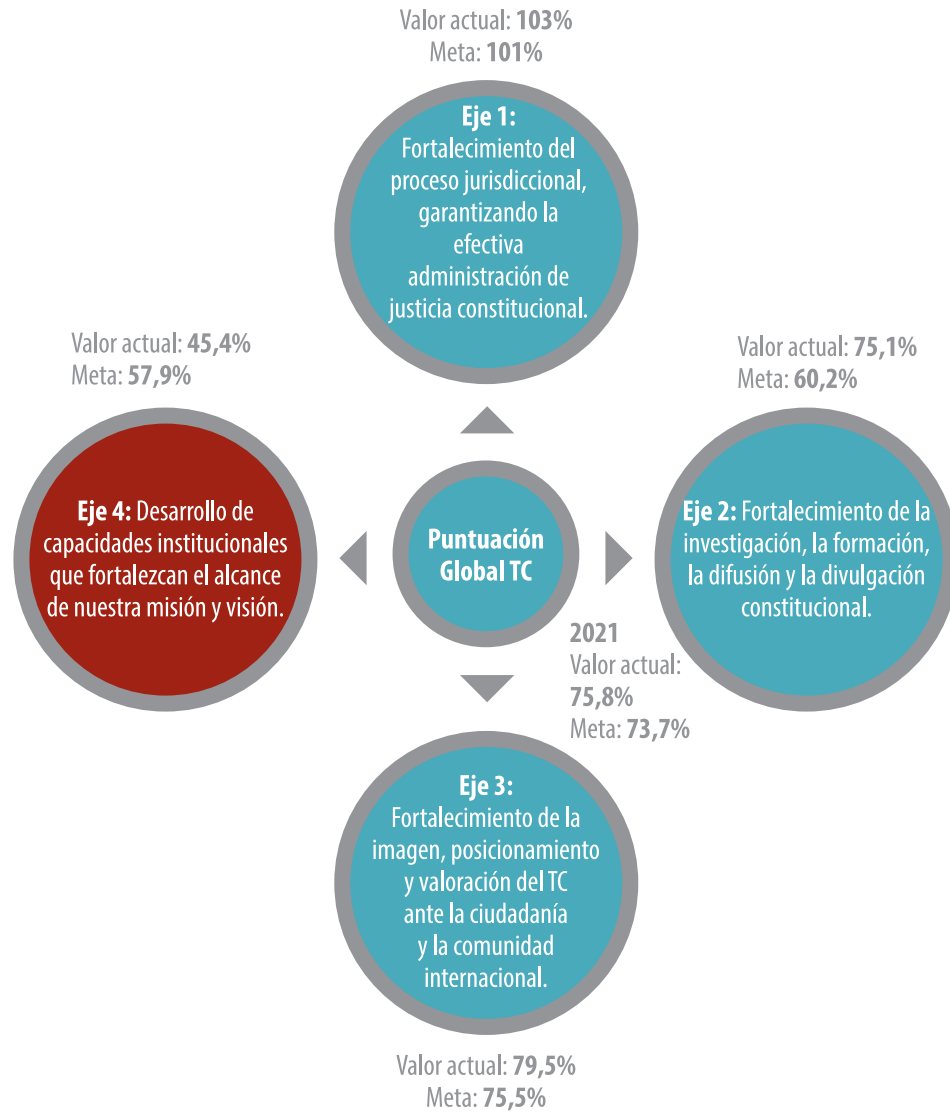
Valor actual: 103%
Meta: 101%

Eje 1:
Fortalecimiento del proceso jurisdiccional, garantizando la efectiva administración de justicia constitucional.

Valor actual: 45,4%
Meta: 57,9%

Valor actual: 75,1%
Meta: 60,2%

Eje 4: Desarrollo de capacidades institucionales que fortalezcan el alcance de nuestra misión y visión.

Puntuación Global TC

Eje 2: Fortalecimiento de la investigación, la formación, la difusión y la divulgación constitucional.

2021
Valor actual: 75,8%
Meta: 73,7%

Eje 3:
Fortalecimiento de la imagen, posicionamiento y valoración del TC ante la ciudadanía y la comunidad internacional.

Valor actual: 79,5%
Meta: 75,5%